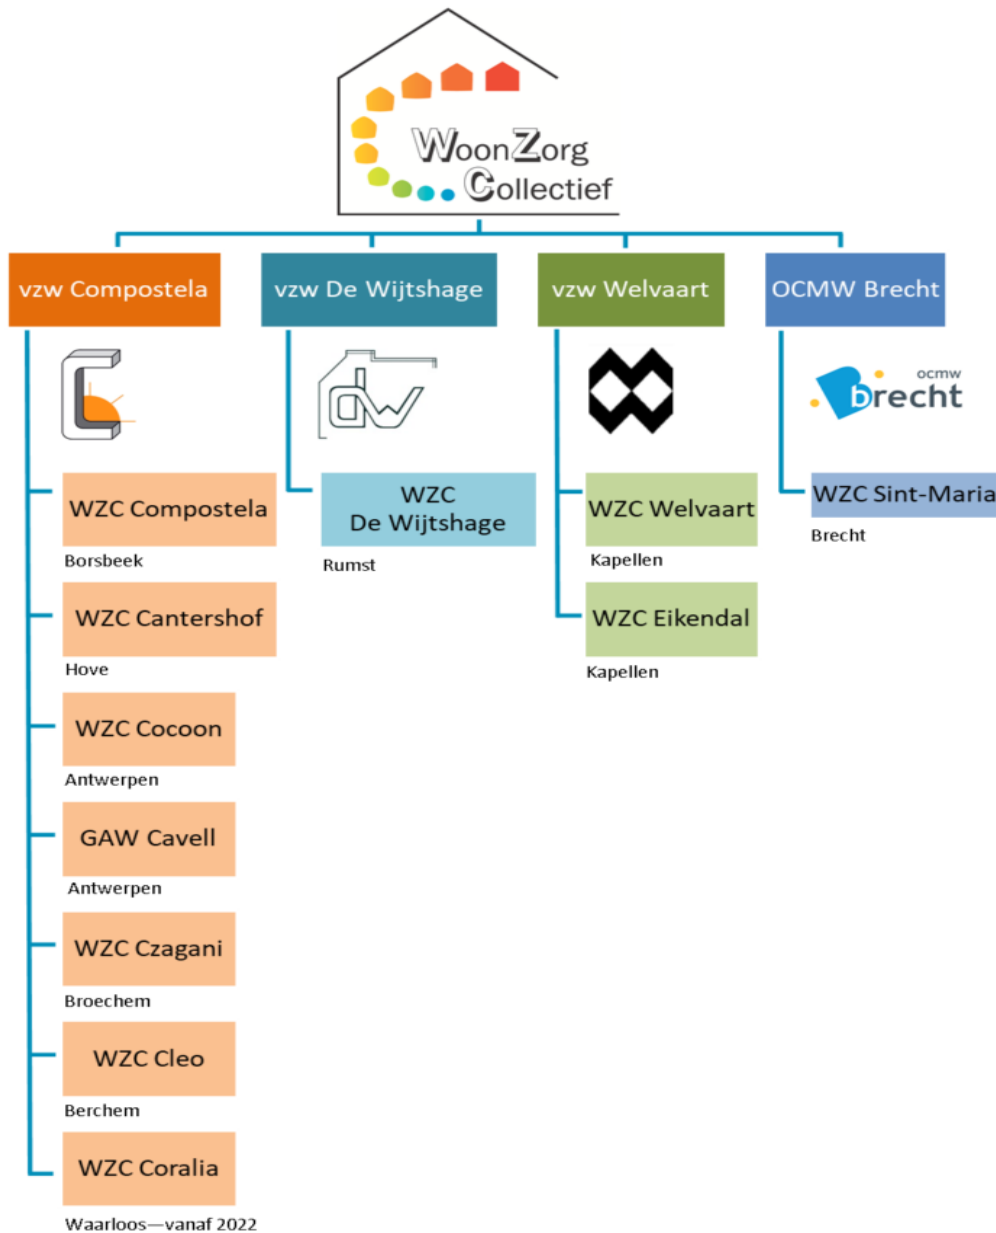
WoonZorg Collectief

vzw Compostela

WZC Compostela
Borsbeek

WZC Cantershof
Hove

WZC Cocoon
Antwerpen

GAW Cavell
Antwerpen

WZC Czagani
Broechem

WZC Cleo
Berchem

WZC Coralia
Waarloos—vanaf 2022

vzw De Wijtshage

dw

WZC De Wijtshage
Rumst

vzw Welvaart

WZC Welvaart
Kapellen

WZC Eikendal
Kapellen

OCMW Brecht

ocmw brecht

WZC Sint-Maria
Brecht